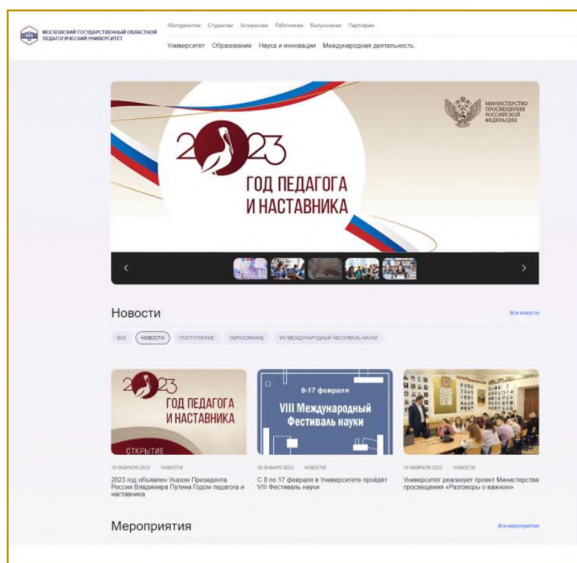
МОСКОВСКИЙ ГОСУДАРСТВЕННЫЙ ОБЛАСТНОЙ ПЕДАГОГИЧЕСКИЙ УНИВЕРСИТЕТ

Абитуриентам Студентам Аспирантам Работникам Выпускникам Партнёрам

Университет Образование Наука и инновации Международная деятельность

МИНИСТЕРСТВО ПРОСВЕЩЕНИЯ РОССИЙСКОЙ ФЕДЕРАЦИИ

2023

ГОД ПЕДАГОГА И НАСТАВНИКА

Новости

Все новости

ВСЕ НОВОСТИ ПОСТУПЛЕНИЕ ОБРАЗОВАНИЕ VIII МЕЖДУНАРОДНЫЙ ФЕСТИВАЛЬ НАУКИ

2023

ГОД ПЕДАГОГА И НАСТАВНИКА

ОТКРЫТИЕ

10 ФЕВРАЛЯ 2023 НОВОСТИ

2023 год объявлен Указом Президента России Владимира Путина Годом педагога и наставника

8-17 февраля

VIII Международный Фестиваль науки

30 ЯНВАРЯ 2023 НОВОСТИ

С 8 по 17 февраля в Университете пройдет VIII Фестиваль науки

10 ФЕВРАЛЯ 2023 НОВОСТИ

Университет реализует проект Министерства просвещения «Разговоры о важном»

Мероприятия

Все мероприятия